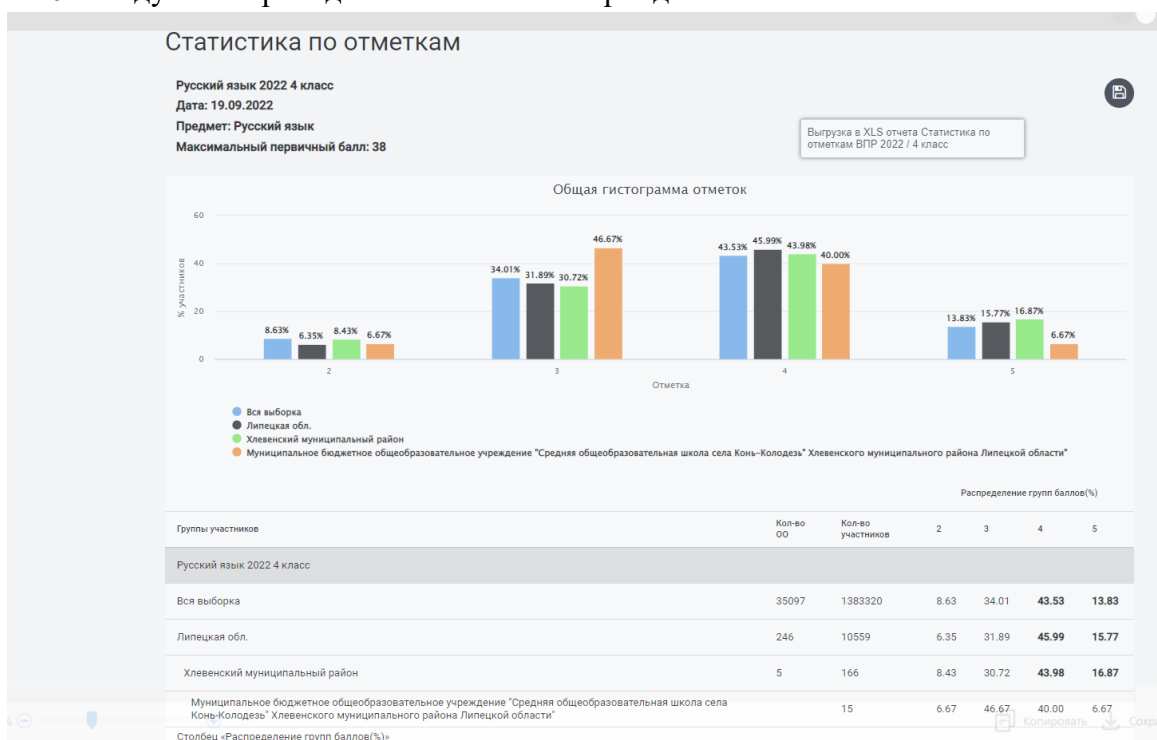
Статистика по отметкам

Русский язык 2022 4 класс
Дата: 19.09.2022
Предмет: Русский язык
Максимальный первичный балл: 38

Выгрузка в XLS отчета Статистика по отметкам ВПР 2022 / 4 класс

Общая гистограмма отметок

60
40
20
0
% участников

8.63% 6.35% 8.43% 6.67%
34.01% 31.89% 30.72% 46.67%
43.53% 45.99% 43.98% 40.00%
13.83% 15.77% 16.87% 6.67%

2 3 4 5
Отметка

Вся выборка
Липецкая обл.
Хлевенский муниципальный район
Муниципальное бюджетное общеобразовательное учреждение "Средняя общеобразовательная школа села Конь-Колодезь" Хлевенского муниципального района Липецкой области"

Распределение групп баллов(%)

| Группы участников | Кол-во ОО | Кол-во участников | 2 | 3 | 4 | 5 |
|---|---|---|---|---|---|---|
| Русский язык 2022 4 класс | | | | | | |
| Вся выборка | 35097 | 1383320 | 8.63 | 34.01 | 43.53 | 13.83 |
| Липецкая обл. | 246 | 10559 | 6.35 | 31.89 | 45.99 | 15.77 |
| Хлевенский муниципальный район | 5 | 166 | 8.43 | 30.72 | 43.98 | 16.87 |
| Муниципальное бюджетное общеобразовательное учреждение "Средняя общеобразовательная школа села Конь-Колодезь" Хлевенского муниципального района Липецкой области" | | 15 | 6.67 | 46.67 | 40.00 | 6.67 |

Столбец «Распределение групп баллов(%)»

Копировать Сохр